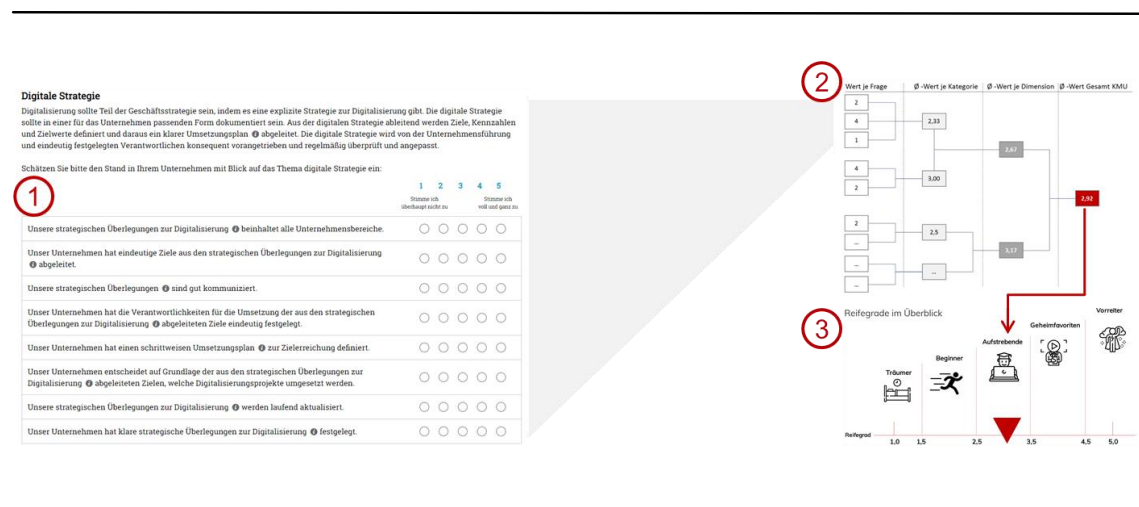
Digitale Strategie

Digitalisierung sollte Teil der Geschäftsstrategie sein, indem es eine explizite Strategie zur Digitalisierung gibt. Die digitale Strategie sollte in einer für das Unternehmen passenden Form dokumentiert sein. Aus der digitalen Strategie ableitend werden Ziele, Kennzahlen und Zielwerte definiert und daraus ein klarer Umsetzungsplan abgeleitet. Die digitale Strategie wird von der Unternehmensführung und eindeutig festgelegten Verantwortlichen konsequent vorangetrieben und regelmäßig überprüft und angepasst.

Schätzen Sie bitte den Stand in Ihrem Unternehmen mit Blick auf das Thema digitale Strategie ein:

1

1 2 3 4 5
Stimme ich überhaupt nicht zu
Stimme ich voll und ganz zu

Unsere strategischen Überlegungen zur Digitalisierung beinhaltet alle Unternehmensbereiche.

Unser Unternehmen hat eindeutige Ziele aus den strategischen Überlegungen zur Digitalisierung abgeleitet.

Unsere strategischen Überlegungen sind gut kommuniziert.

Unser Unternehmen hat die Verantwortlichkeiten für die Umsetzung der aus den strategischen Überlegungen zur Digitalisierung abgeleiteten Ziele eindeutig festgelegt.

Unser Unternehmen hat einen schrittweisen Umsetzungsplan zur Zielerreichung definiert.

Unser Unternehmen entscheidet auf Grundlage der aus den strategischen Überlegungen zur Digitalisierung abgeleiteten Zielen, welche Digitalisierungsprojekte umgesetzt werden.

Unsere strategischen Überlegungen zur Digitalisierung werden laufend aktualisiert.

Unser Unternehmen hat klare strategische Überlegungen zur Digitalisierung festgelegt.

2

Wert je Frage | Ø -Wert je Kategorie | Ø -Wert je Dimension | Ø -Wert Gesamt KMU

2
4
1
2,33
4
2
3,00
2,67
2,92
2
...
2,5
...
...
...
3,17

3

Reifegrade im Überblick

Träumer
Beginner
Aufstrebende
Geheimfavoriten
Vorreiter

Reifegrad 1,0 1,5 2,5 3,5 4,5 5,0